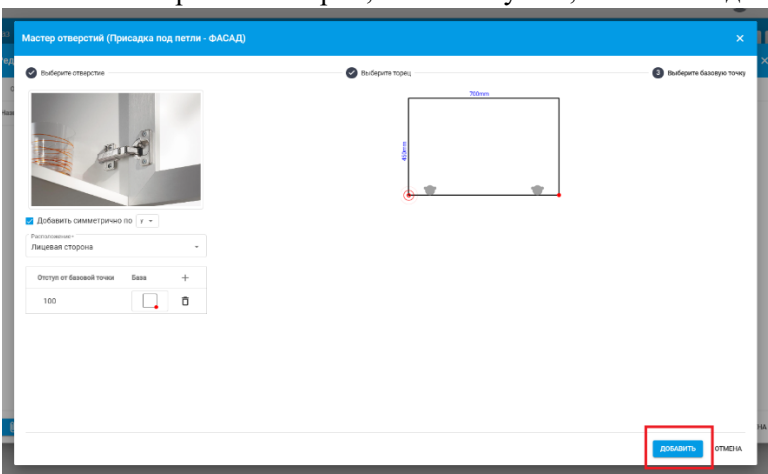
Мастер отверстий (Присадка под петли - ФАСАД)

×

Выберите отверстие

Выберите торец

3 Выберите базовую точку

700mm

400mm

Добавить симметрично по Y

Расположение
Лицевая сторона

| Отступ от базовой точки | База | + |
|---|---|---|
| 100 | | |

ДОБАВИТЬ

ОТМЕНА